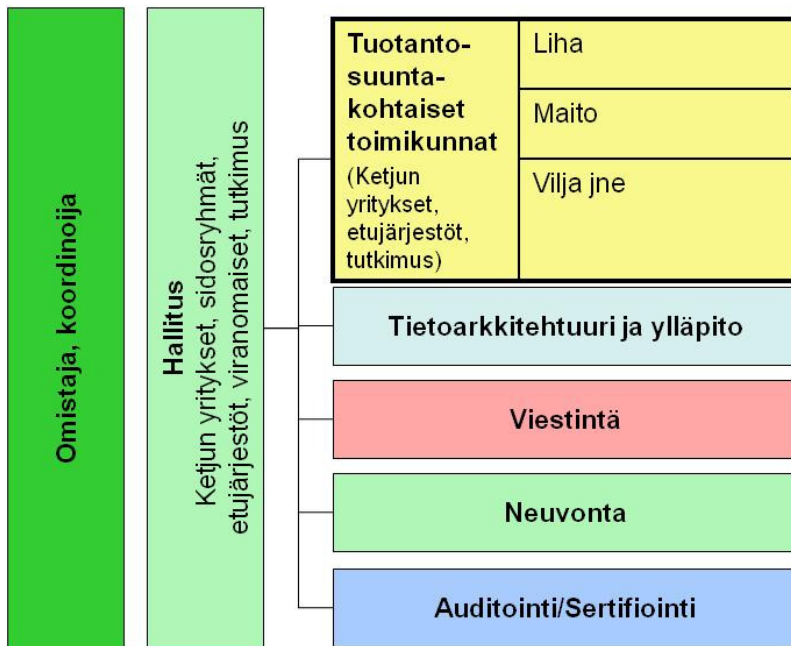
Omistaja, koordinoija

Hallitus
Ketjun yritykset, sidosryhmät, etujärjestöt, viranomaiset, tutkimus

Tuotantosuuntakohtaiset toimikunnat
(Ketjun yritykset, etujärjestöt, tutkimus)

Liha

Maito

Vilja jne

Tietoarkkitehtuuri ja ylläpito

Viestintä

Neuvonta

Auditointi/Sertifiointi